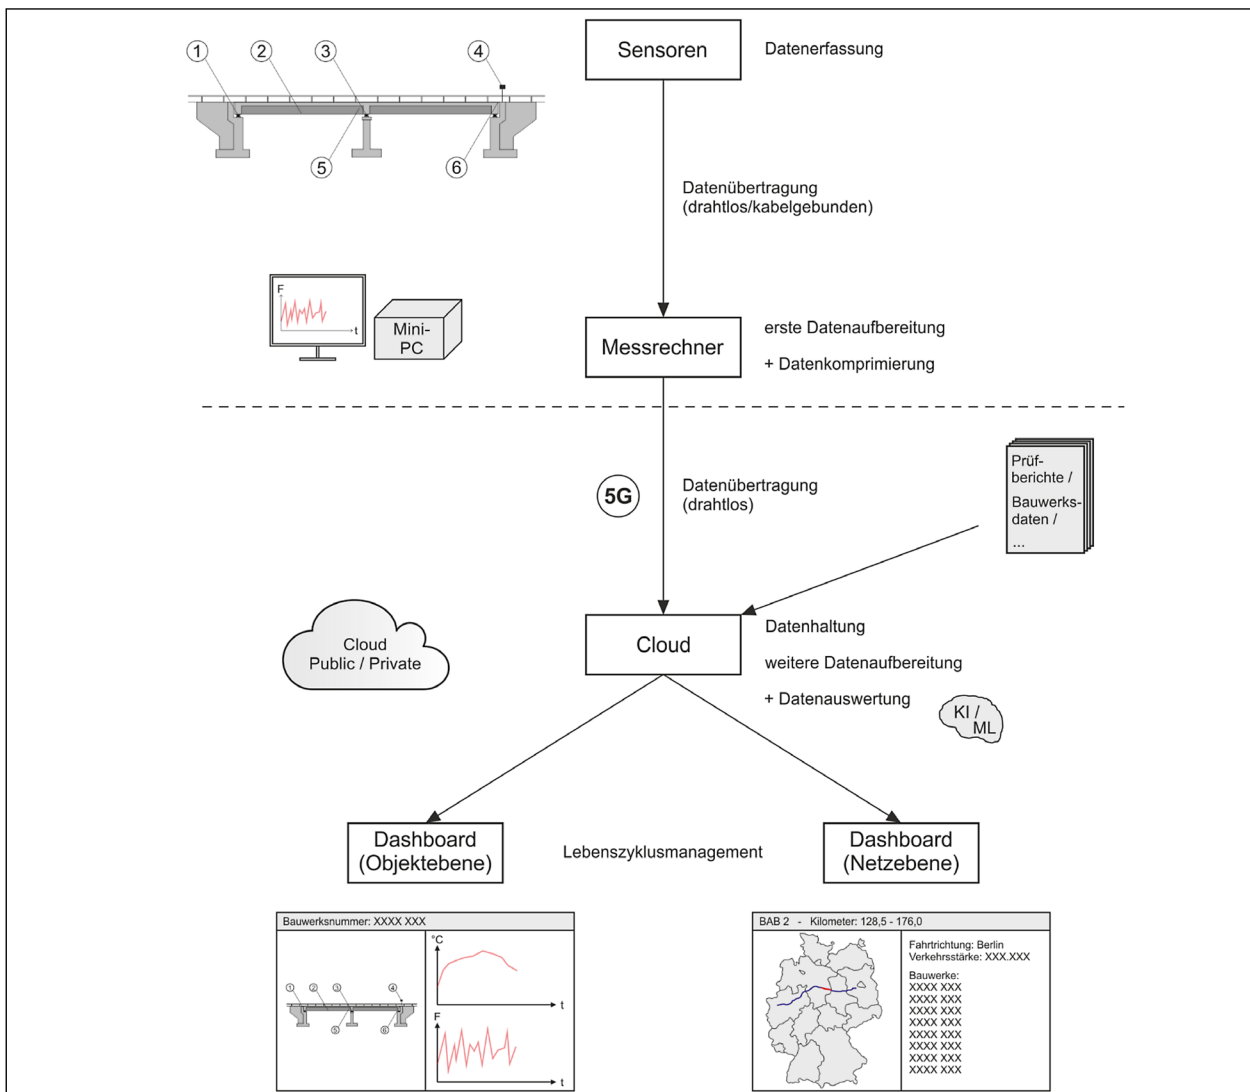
1 2 3 4

5 6

Sensoren

Datenerfassung

Datenübertragung (drahtlos/kabelgebunden)

F

t

Mini-PC

Messrechner

erste Datenaufbereitung

+ Datenkomprimierung

Prüfberichte / Bauwerksdaten / ...

5G

Datenübertragung (drahtlos)

Cloud Public / Private

Cloud

Datenhaltung

weitere Datenaufbereitung

+ Datenauswertung

KI / ML

Dashboard (Objektebene)

Lebenszyklusmanagement

Dashboard (Netzebene)

Bauwerksnummer: XXXX XXX

°C

t

F

t

1 2 3 4 5 6

BAB 2 - Kilometer: 128,5 - 176,0

Fahrtrichtung: Berlin
Verkehrsstärke: XXX.XXX

Bauwerke:
XXXX XXX
XXXX XXX
XXXX XXX
XXXX XXX
XXXX XXX
XXXX XXX
XXXX XXX
XXXX XXX